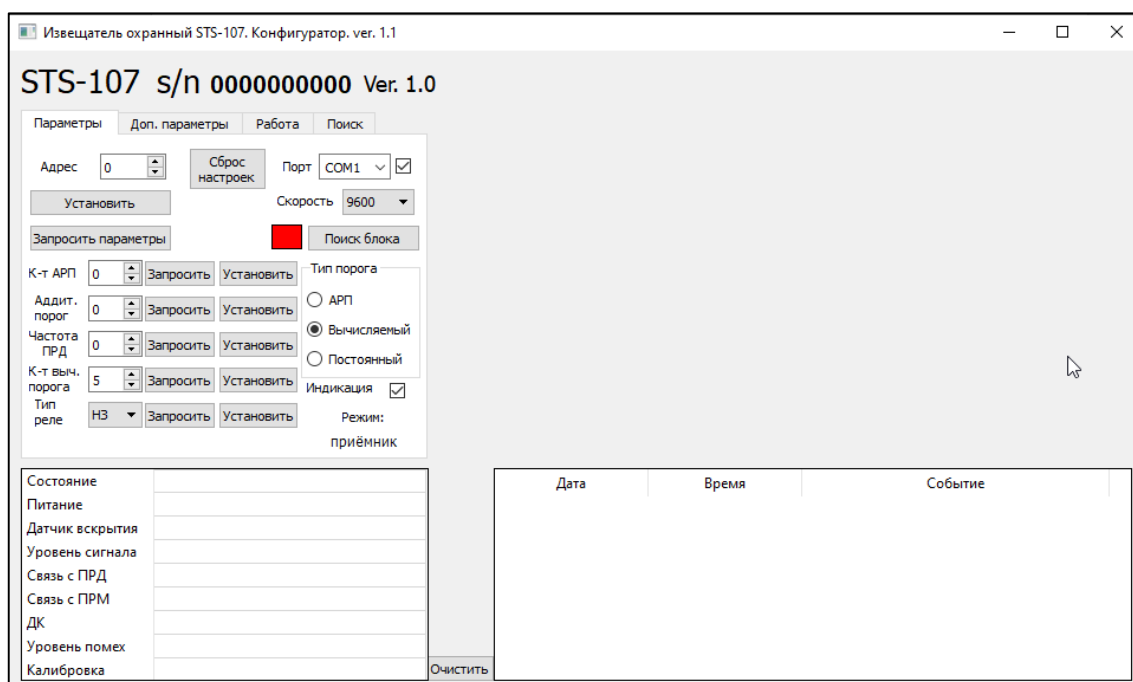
Извещатель охранный STS-107. Конфигуратор. ver. 1.1

STS-107 s/n 0000000000 Ver. 1.0

Параметры | Доп. параметры | Работа | Поиск

Адрес 0
Сброс настроек
Порт COM1
Установить
Скорость 9600
Запросить параметры
Поиск блока

К-т АРП 0 Запросить Установить
Аддит. порог 0 Запросить Установить
Частота ПРД 0 Запросить Установить
К-т выч. порога 5 Запросить Установить
Тип реле НЗ Запросить Установить

Тип порога
АРП
Вычисляемый
Постоянный
Индикация
Режим:
приёмник

| Состояние | |
|---|---|
| Питание | |
| Датчик вскрытия | |
| Уровень сигнала | |
| Связь с ПРД | |
| Связь с ПРМ | |
| ДК | |
| Уровень помех | |
| Калибровка | |

Очистить

| Дата | Время | Событие |
|---|---|---|